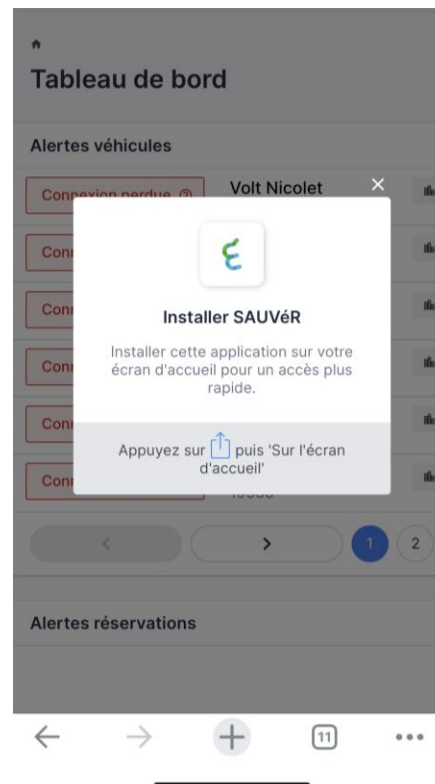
Tableau de bord

Alertes véhicules

Connexion perdue

Volt Nicolet

Con

Con

Con

Con

Con

×

Installer SAUVéR

Installer cette application sur votre écran d'accueil pour un accès plus rapide.

Appuyez sur puis 'Sur l'écran d'accueil'

<

>

1

2

Alertes réservations

11